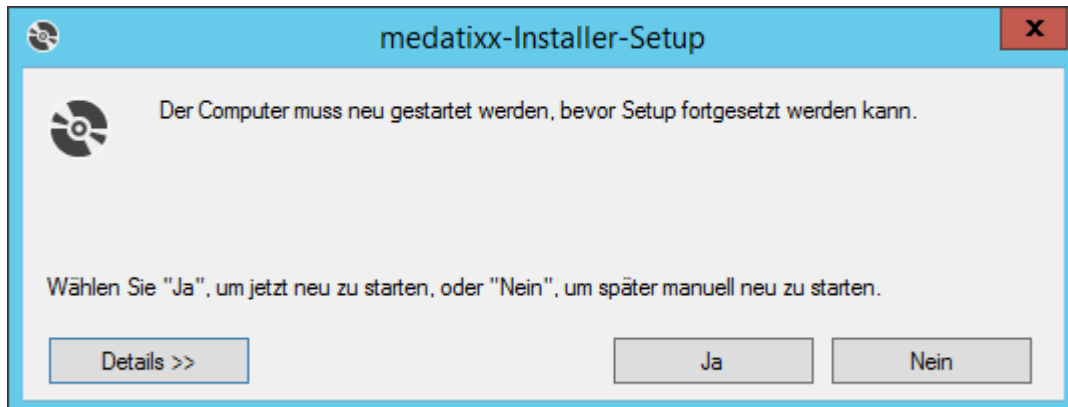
medatixx-Installer-Setup

x

Der Computer muss neu gestartet werden, bevor Setup fortgesetzt werden kann.

Wählen Sie "Ja", um jetzt neu zu starten, oder "Nein", um später manuell neu zu starten.

Details >>

Ja

Nein